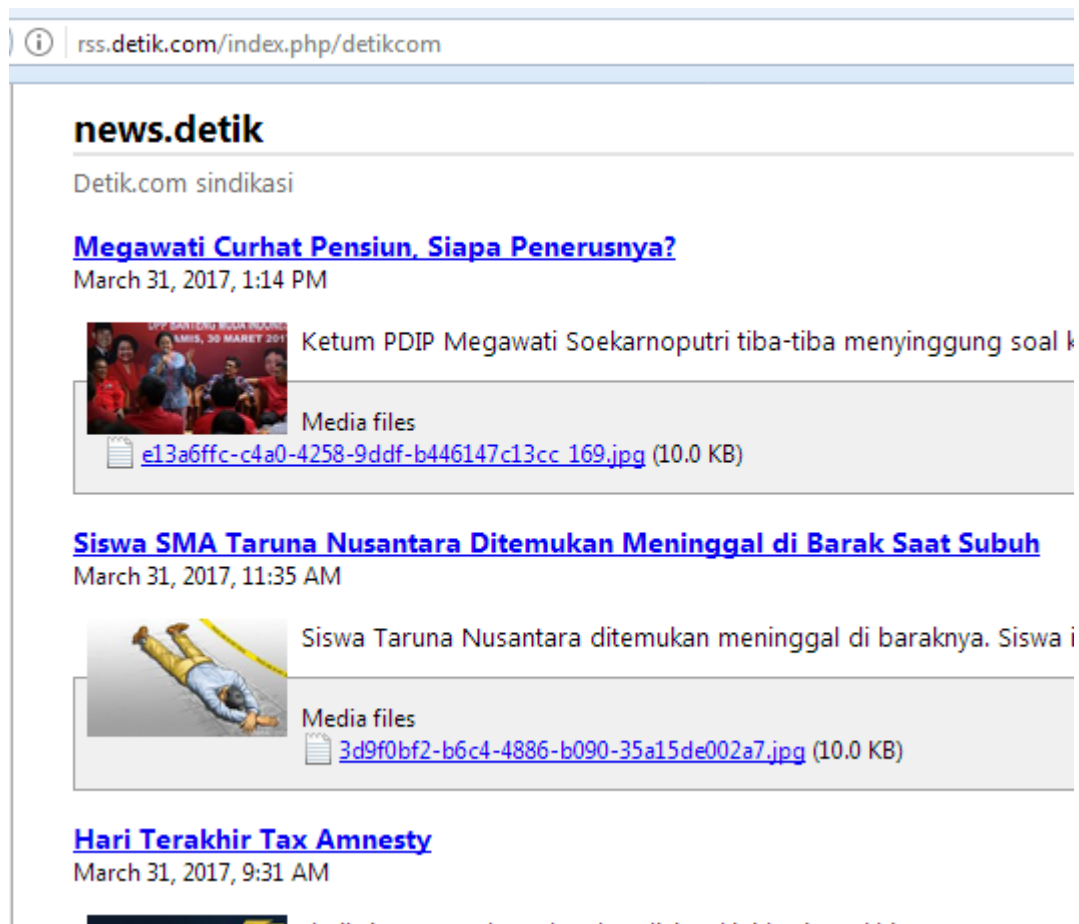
rss.detik.com/index.php/detikcom

news.detik

Detik.com sindikasi

Megawati Curhat Pensiun, Siapa Penerusnya?
March 31, 2017, 1:14 PM

DPP BANTENG MUDA INDONESIA
KAMIS, 30 MARET 201

Ketum PDIP Megawati Soekarnoputri tiba-tiba menyinggung soal k

Media files
e13a6ffc-c4a0-4258-9ddf-b446147c13cc 169.jpg (10.0 KB)

Siswa SMA Taruna Nusantara Ditemukan Meninggal di Barak Saat Subuh
March 31, 2017, 11:35 AM

Siswa Taruna Nusantara ditemukan meninggal di baraknya. Siswa i

Media files
3d9f0bf2-b6c4-4886-b090-35a15de002a7.jpg (10.0 KB)

Hari Terakhir Tax Amnesty
March 31, 2017, 9:31 AM

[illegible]